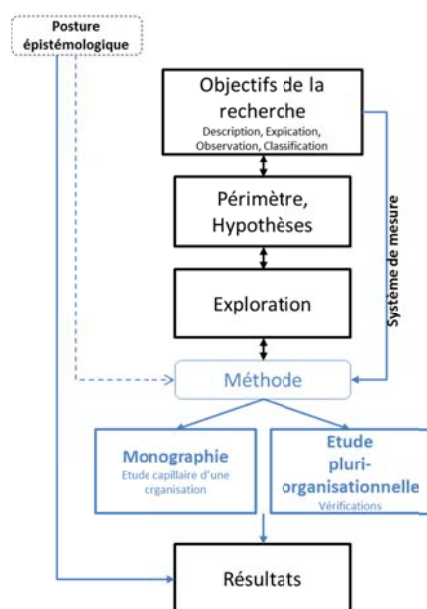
Posture épistémologique

Objectifs de la recherche
Description, Expication, Observation, Classification

Périmètre, Hypothèses

Exploration

Système de mesure

Méthode

Monographie
Etude capillaire d'une organisation

Etude pluri-organisationnelle
Vérifications

Résultats